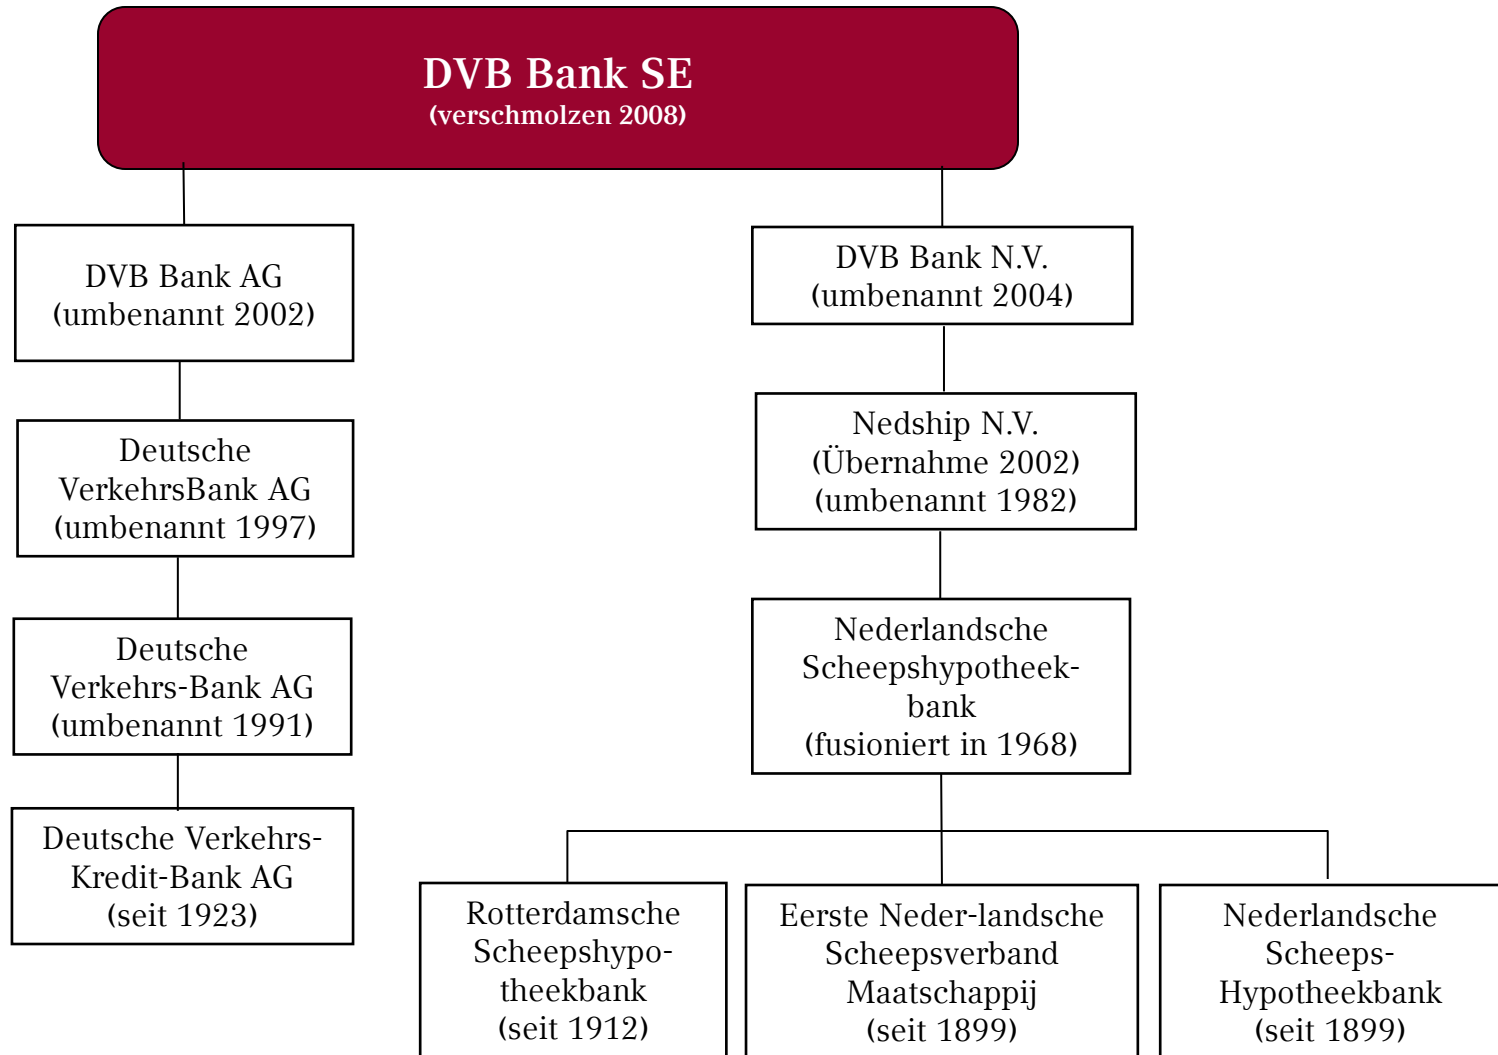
DVB Bank SE
(verschmolzen 2008)

DVB Bank AG
(umbenannt 2002)

Deutsche VerkehrsBank AG
(umbenannt 1997)

Deutsche Verkehrs-Bank AG
(umbenannt 1991)

Deutsche Verkehrs-Kredit-Bank AG
(seit 1923)

DVB Bank N.V.
(umbenannt 2004)

Nedship N.V.
(Übernahme 2002)
(umbenannt 1982)

Nederlandsche Scheepshypotheekbank
(fusioniert in 1968)

Rotterdamsche Scheepshypotheekbank
(seit 1912)

Eerste Neder-landsche Scheepsverband Maatschappij
(seit 1899)

Nederlandsche Scheeps-Hypotheekbank
(seit 1899)